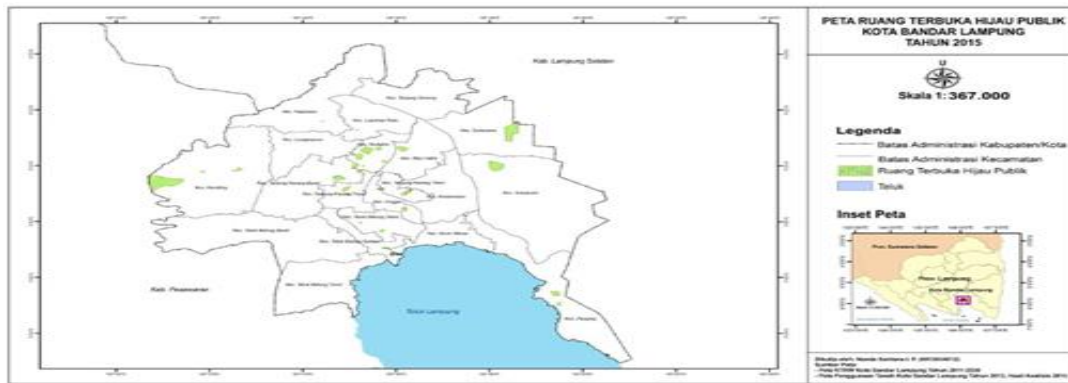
PETA RUANG TERBUKA HIJAU PUBLIK
KOTA BANDAR LAMPUNG
TAHUN 2015

U

Skala 1:367.000

Legenda

Batas Administrasi Kabupaten/Kota

Batas Administrasi Kecamatan

Ruang Terbuka Hijau Publik

Teluk

Inset Peta

Prov. Sumatera Selatan

Prov. Lampung

Kota Bandar Lampung

Kab. Lampung Selatan

Kab. Pesawaran

Teluk Lampung

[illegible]